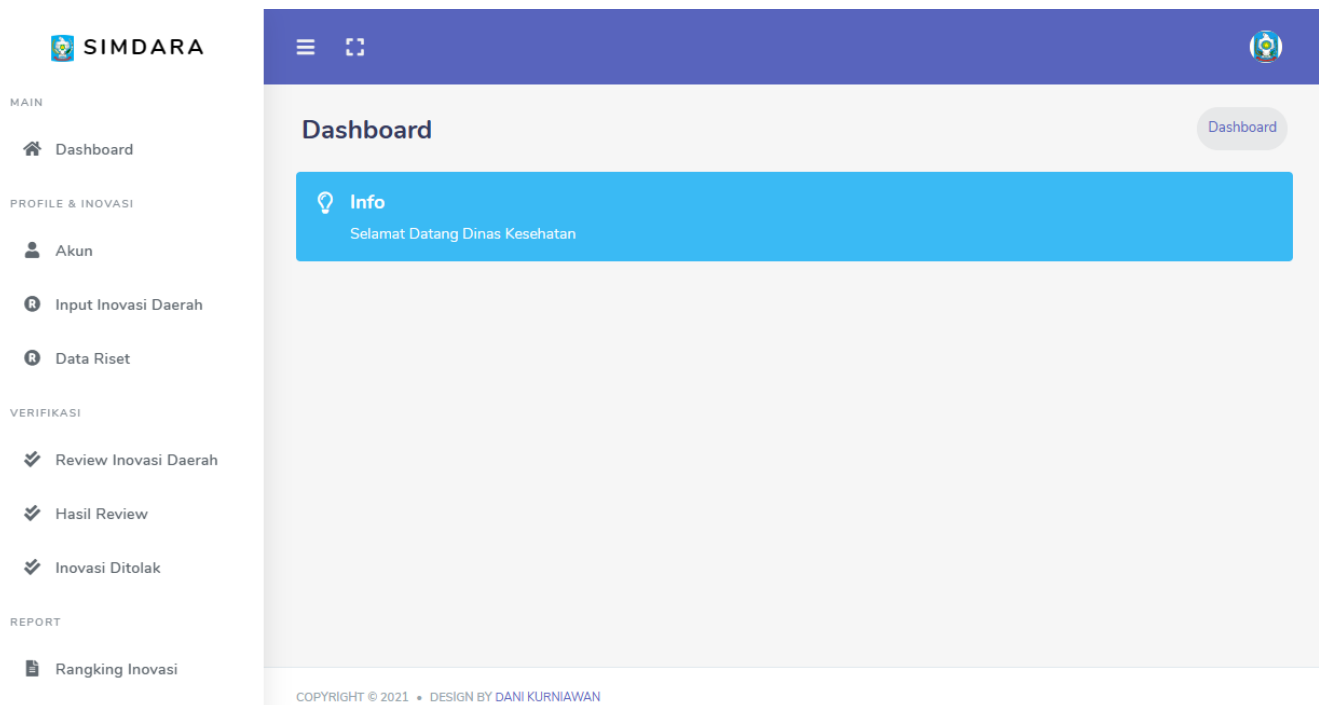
SIMDARA

MAIN

Dashboard

PROFILE & INOVASI

Akun

Input Inovasi Daerah

Data Riset

VERIFIKASI

Review Inovasi Daerah

Hasil Review

Inovasi Ditolak

REPORT

Rangking Inovasi

Dashboard

Dashboard

Info

Selamat Datang Dinas Kesehatan

COPYRIGHT © 2021 • DESIGN BY DANI KURNIAWAN